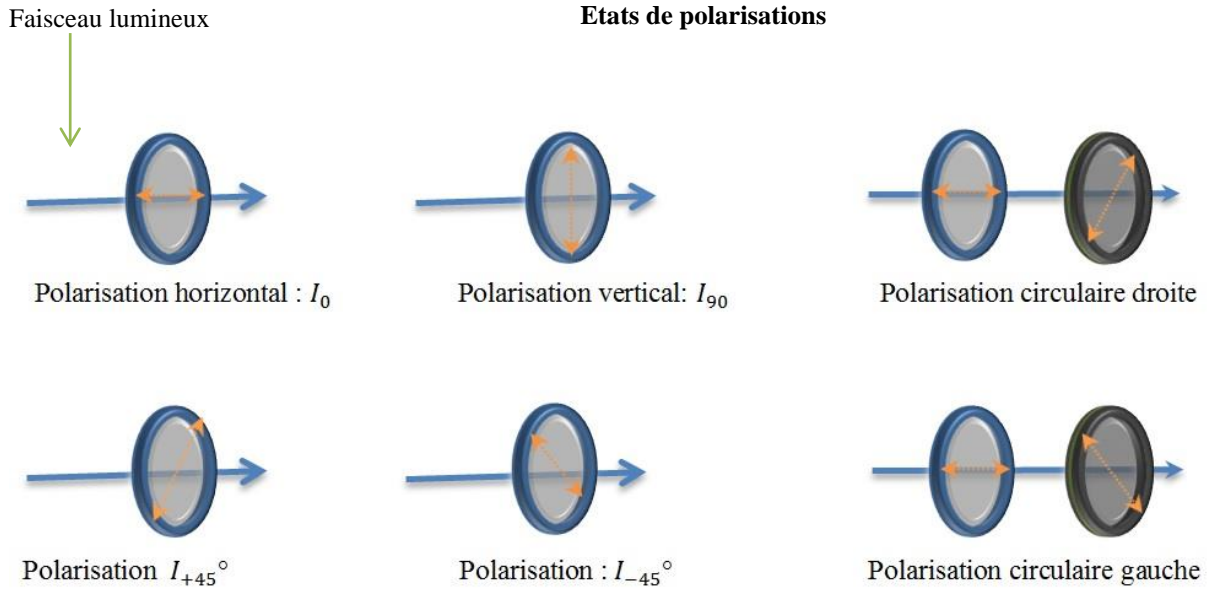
Faisceau lumineux

**Etats de polarisations**

Polarisation horizontal : $I_0$

Polarisation vertical: $I_{90}$

Polarisation circulaire droite

Polarisation $I_{+45}{}^{\circ}$

Polarisation : $I_{-45}{}^{\circ}$

Polarisation circulaire gauche